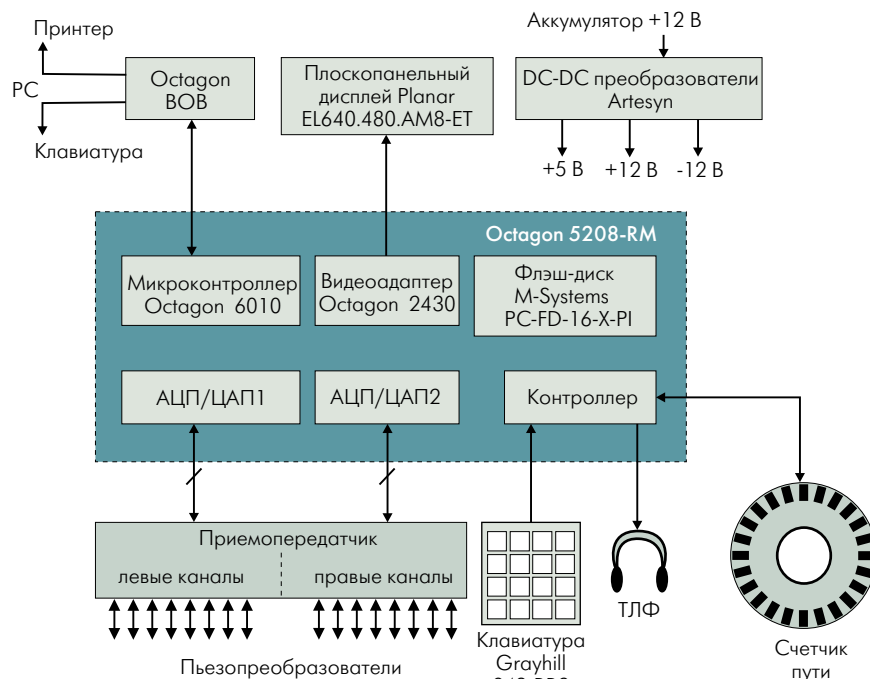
Принтер
PC
Клавиатура

Octagon BOB

Плоскопанельный дисплей Planar EL640.480.AM8-ET

Аккумулятор +12 В

DC-DC преобразователи Artesyn

+5 В
+12 В
-12 В

Octagon 5208-RM

Микроконтроллер Octagon 6010

Видеоадаптер Octagon 2430

Флэш-диск M-Systems PC-FD-16-X-PI

АЦП/ЦАП1

АЦП/ЦАП2

Контроллер

Приемопередатчик

левые каналы

правые каналы

Пьезопреобразователи

Клавиатура Grayhill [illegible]

ТЛФ

Счетчик пути